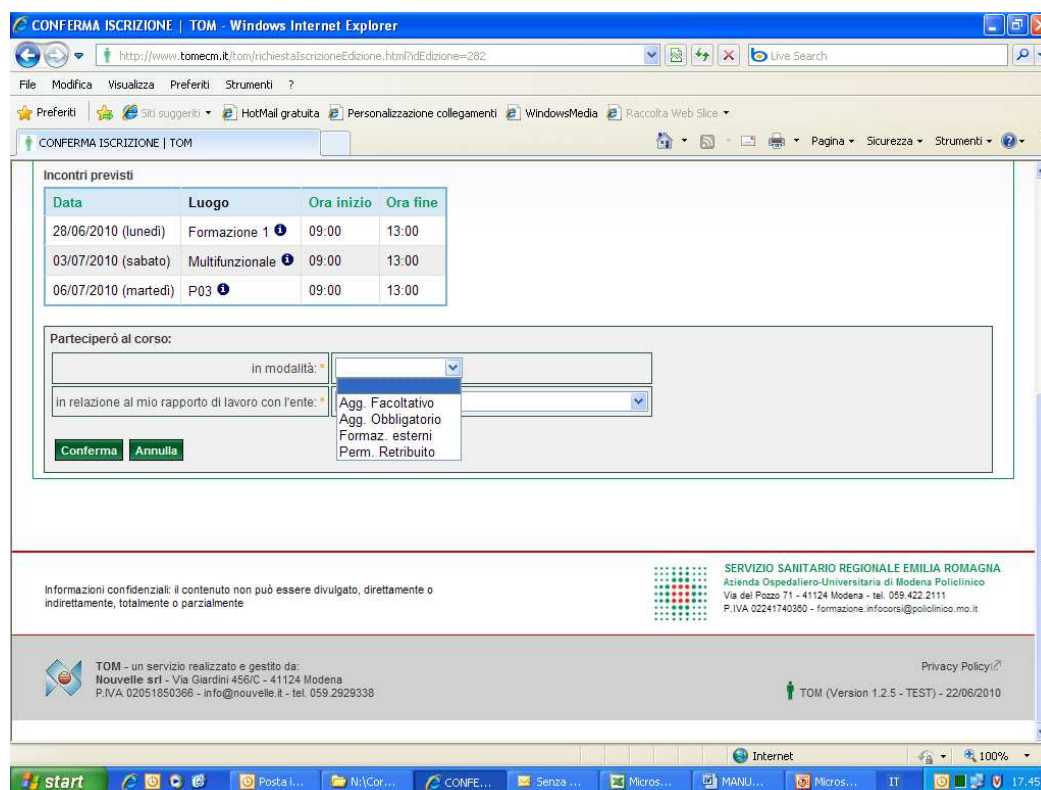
CONFERMA ISCRIZIONE | TOM - Windows Internet Explorer

http://www.tomecm.it/tom/richiestaIscrizioneEdizione.html?idEdizione=282

Live Search

File Modifica Visualizza Preferiti Strumenti ?

Preferiti Siti suggeriti HotMail gratuita Personalizzazione collegamenti WindowsMedia Raccolta Web Slice

CONFERMA ISCRIZIONE | TOM

Pagina Sicurezza Strumenti

Incontri previsti

| Data | Luogo | Ora inizio | Ora fine |
|---|---|---|---|
| 28/06/2010 (lunedì) | Formazione 1 | 09:00 | 13:00 |
| 03/07/2010 (sabato) | Multifunzionale | 09:00 | 13:00 |
| 06/07/2010 (martedì) | P03 | 09:00 | 13:00 |

Parteciperò al corso:

in modalità: *

in relazione al mio rapporto di lavoro con l'ente: *

Agg. Facoltativo
Agg. Obbligatorio
Formaz. esterni
Perm. Retribuito

Conferma Annulla

Informazioni confidenziali: il contenuto non può essere divulgato, direttamente o indirettamente, totalmente o parzialmente

SERVIZIO SANITARIO REGIONALE EMILIA ROMAGNA
Azienda Ospedaliero-Universitaria di Modena Policlinico
Via del Pozzo 71 - 41124 Modena - tel. 059.422.2111
P.IVA 02241740360 - formazione.infocorsi@policlinico.mo.it

TOM - un servizio realizzato e gestito da:
Nouvelle srl - Via Giardini 456/C - 41124 Modena
P.IVA 02051850366 - info@nouvelle.it - tel. 059.2929338

Privacy Policy

TOM (Version 1.2.5 - TEST) - 22/06/2010

Internet 100%

start Posta i... N:\Cor... CONFE... Senza ... Micros... MANU... Micros... IT 17.45